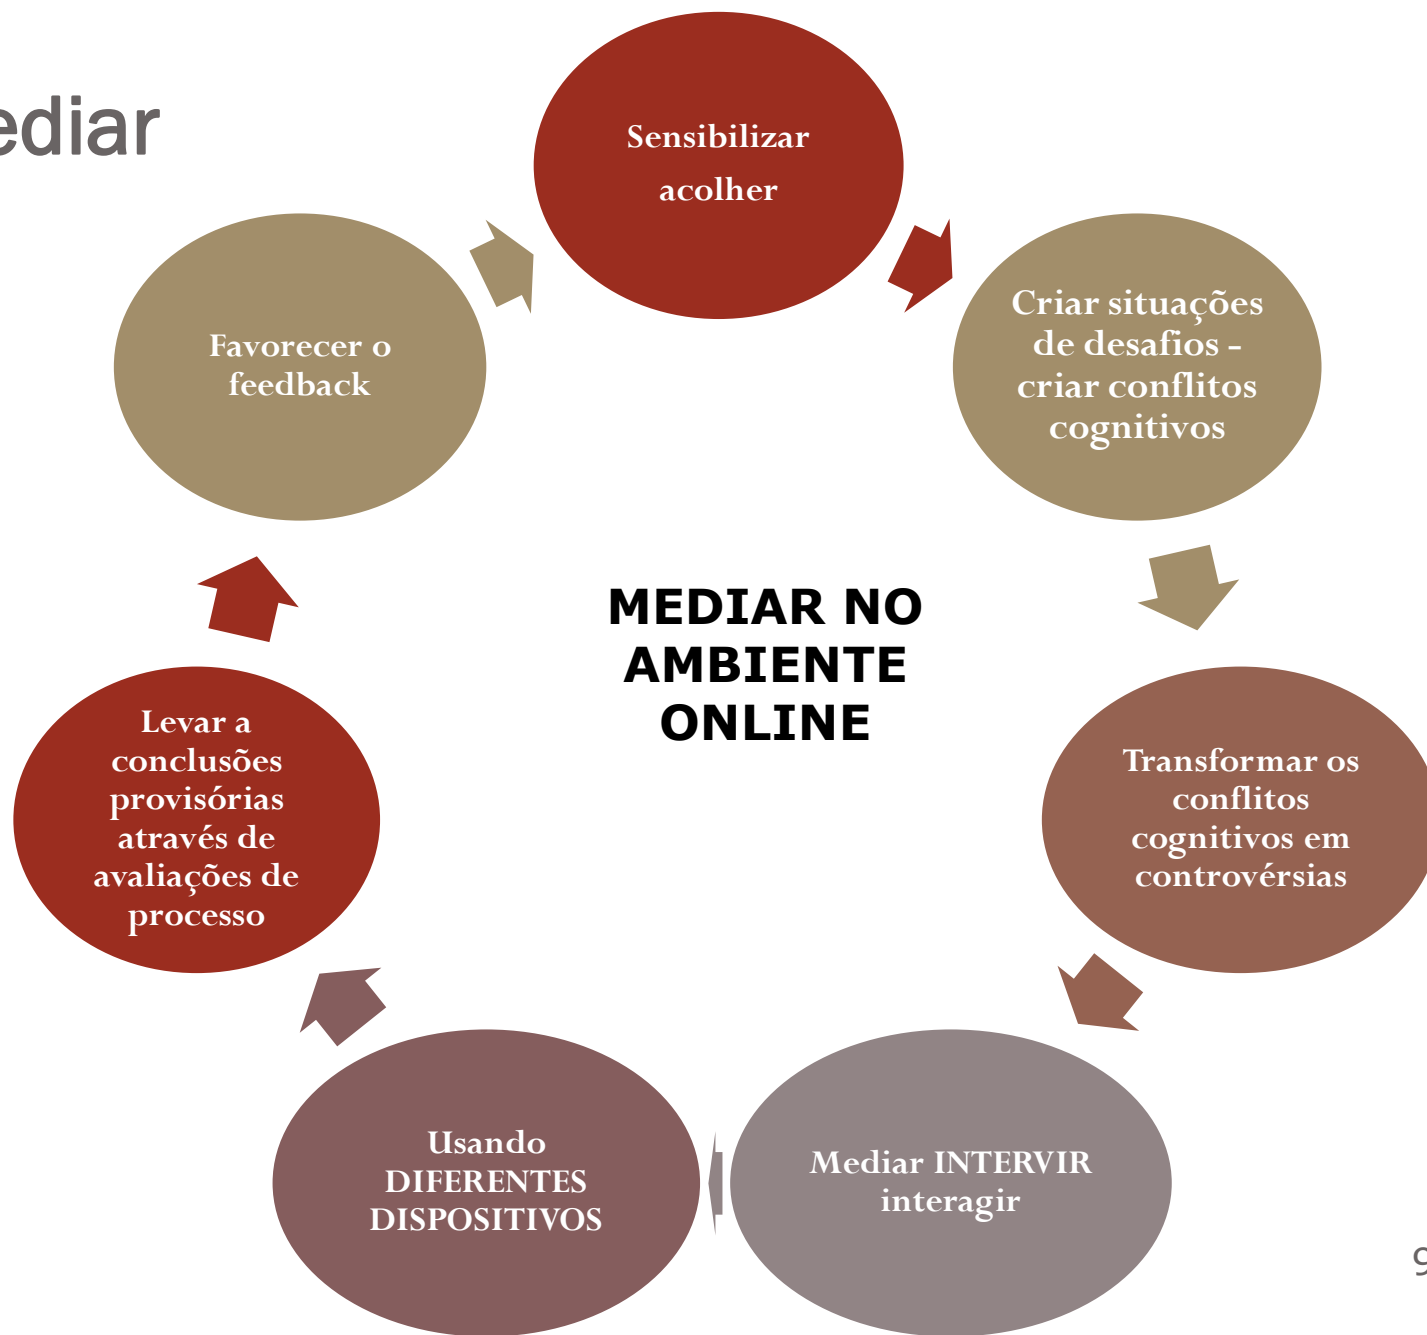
ediar

Sensibilizar acolher

Criar situações de desafios - criar conflitos cognitivos

Transformar os conflitos cognitivos em controvérsias

Mediar INTERVIR interagir

Usando DIFERENTES DISPOSITIVOS

Levar a conclusões provisórias através de avaliações de processo

Favorecer o feedback

MEDIAR NO AMBIENTE ONLINE

9